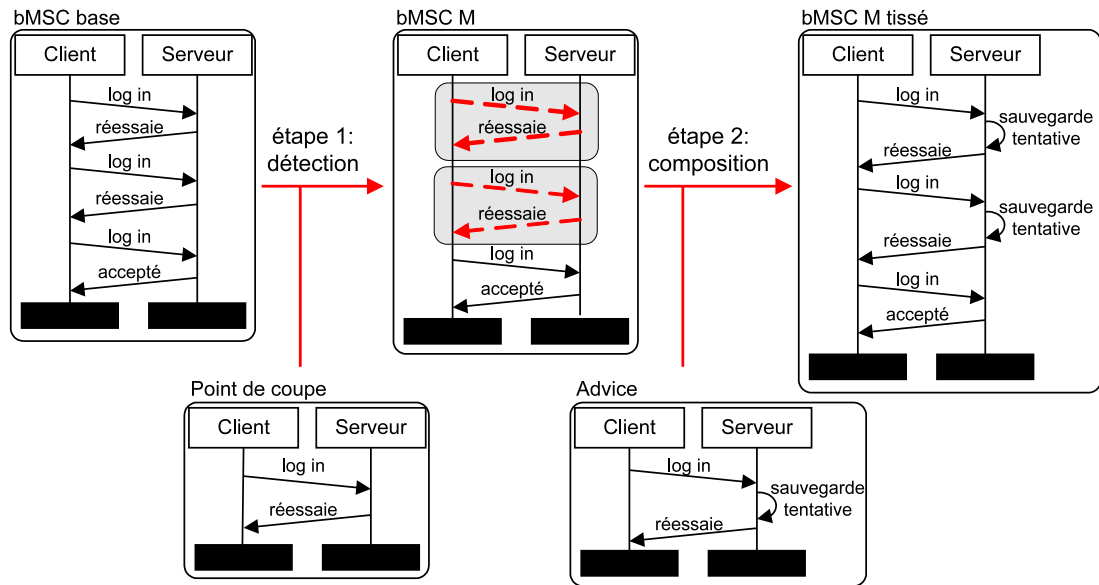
bMSC base

Client

Serveur

log in

réessaie

log in

réessaie

log in

accepté

étape 1: détection

bMSC M

Client

Serveur

log in

réessaie

log in

réessaie

log in

accepté

étape 2: composition

bMSC M tissé

Client

Serveur

log in

sauvegarde tentative

réessaie

log in

sauvegarde tentative

réessaie

log in

accepté

Point de coupe

Client

Serveur

log in

réessaie

Advice

Client

Serveur

log in

sauvegarde tentative

réessaie